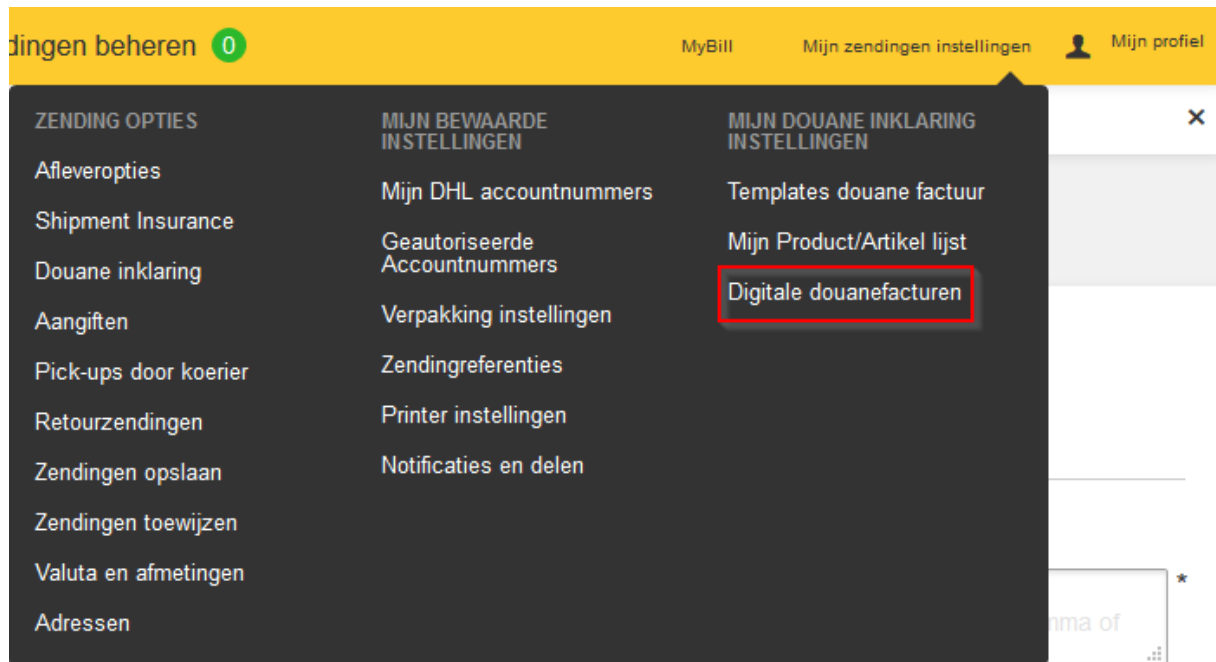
dingen beheren 0

MyBill

Mijn zendingen instellingen

Mijn profiel

ZENDING OPTIES

Afleveropties

Shipment Insurance

Douane inklaring

Aangiften

Pick-ups door koerier

Retourzendingen

Zendingen opslaan

Zendingen toewijzen

Valuta en afmetingen

Adressen

MIJN BEWAARDE INSTELLINGEN

Mijn DHL accountnummers

Geautoriseerde Accountnummers

Verpakking instellingen

Zendingreferenties

Printer instellingen

Notificaties en delen

MIJN DOUANE INKLARING INSTELLINGEN

Templates douane factuur

Mijn Product/Artikel lijst

Digitale douanefacturen

×

*

nma of